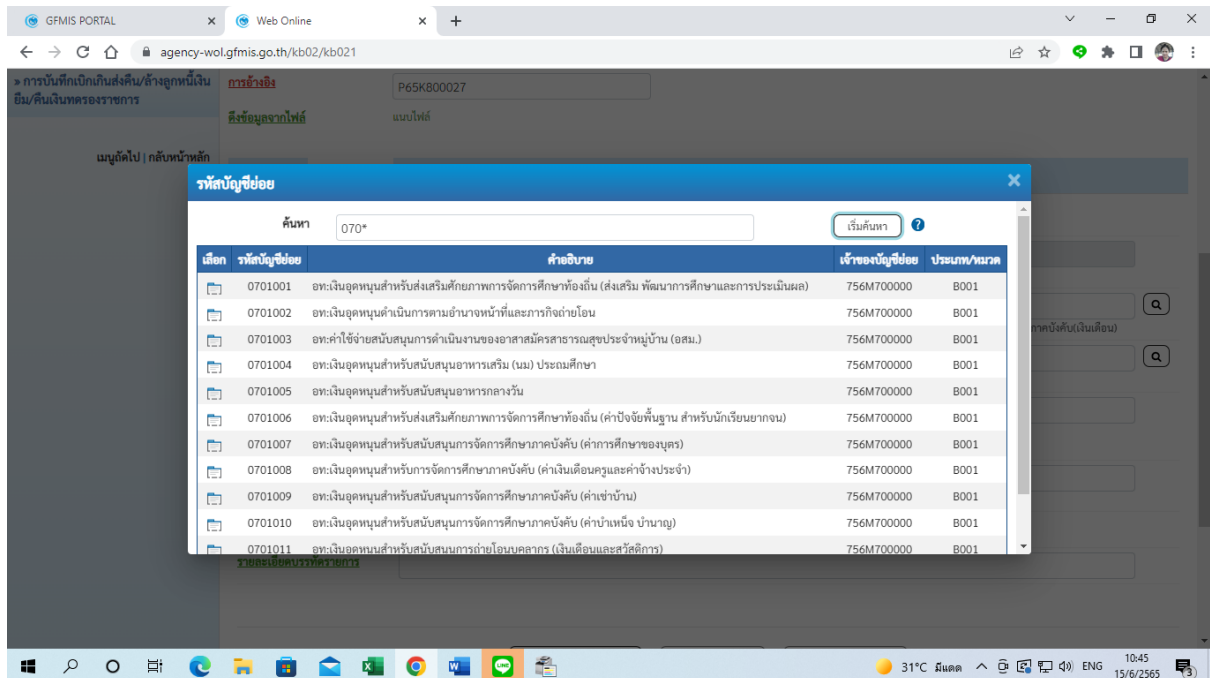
GFMIS PORTAL
Web Online
agency-wol.gfmis.go.th/kb02/kb021

» การบันทึกเบิกเกินส่งคืน/ล้างลูกหนี้เงินยืม/คืนเงินทดรองราชการ
การอ้างอิง P65KB00027
ดึงข้อมูลจากไฟล์ แนบไฟล์
เมนูถัดไป | กลับหน้าหลัก

รหัสบัญชีย่อย

ค้นหา 070*
เริ่มค้นหา

| เลือก | รหัสบัญชีย่อย | คำอธิบาย | เจ้าของบัญชีย่อย | ประเภท/หมวด |
|---|---|---|---|---|
| | 0701001 | อท.เงินอุดหนุนสำหรับส่งเสริมศักยภาพการจัดการศึกษาท้องถิ่น (ส่งเสริม พัฒนาการศึกษาและการประเมินผล) | 756M700000 | B001 |
| | 0701002 | อท.เงินอุดหนุนดำเนินการตามอำนาจหน้าที่และภารกิจถ่ายโอน | 756M700000 | B001 |
| | 0701003 | อท.ค่าใช้จ่ายสนับสนุนการดำเนินงานของอาสาสมัครสาธารณสุขประจำหมู่บ้าน (อสม.) | 756M700000 | B001 |
| | 0701004 | อท.เงินอุดหนุนสำหรับสนับสนุนอาหารเสริม (นม) ประถมศึกษา | 756M700000 | B001 |
| | 0701005 | อท.เงินอุดหนุนสำหรับสนับสนุนอาหารกลางวัน | 756M700000 | B001 |
| | 0701006 | อท.เงินอุดหนุนสำหรับส่งเสริมศักยภาพการจัดการศึกษาท้องถิ่น (ค่าปัจจัยพื้นฐาน สำหรับนักเรียนยากจน) | 756M700000 | B001 |
| | 0701007 | อท.เงินอุดหนุนสำหรับสนับสนุนการจัดการศึกษาภาคบังคับ (ค่าการศึกษาของบุตร) | 756M700000 | B001 |
| | 0701008 | อท.เงินอุดหนุนสำหรับการจัดการศึกษาภาคบังคับ (ค่าเงินเดือนครูและค่าจ้างประจำ) | 756M700000 | B001 |
| | 0701009 | อท.เงินอุดหนุนสำหรับสนับสนุนการจัดการศึกษาภาคบังคับ (ค่าเช่าบ้าน) | 756M700000 | B001 |
| | 0701010 | อท.เงินอุดหนุนสำหรับสนับสนุนการจัดการศึกษาภาคบังคับ (ค่าบำเหน็จ บำนาญ) | 756M700000 | B001 |
| | 0701011 | อท.เงินอุดหนุนสำหรับสนับสนุนการถ่ายโอนบุคลากร (เงินเดือนและสวัสดิการ) | 756M700000 | B001 |

ภาคบังคับ(เงินเดือน)
รายละเอียดบรรทัดรายการ

31°C มีแดด ENG 10:45 15/6/2565